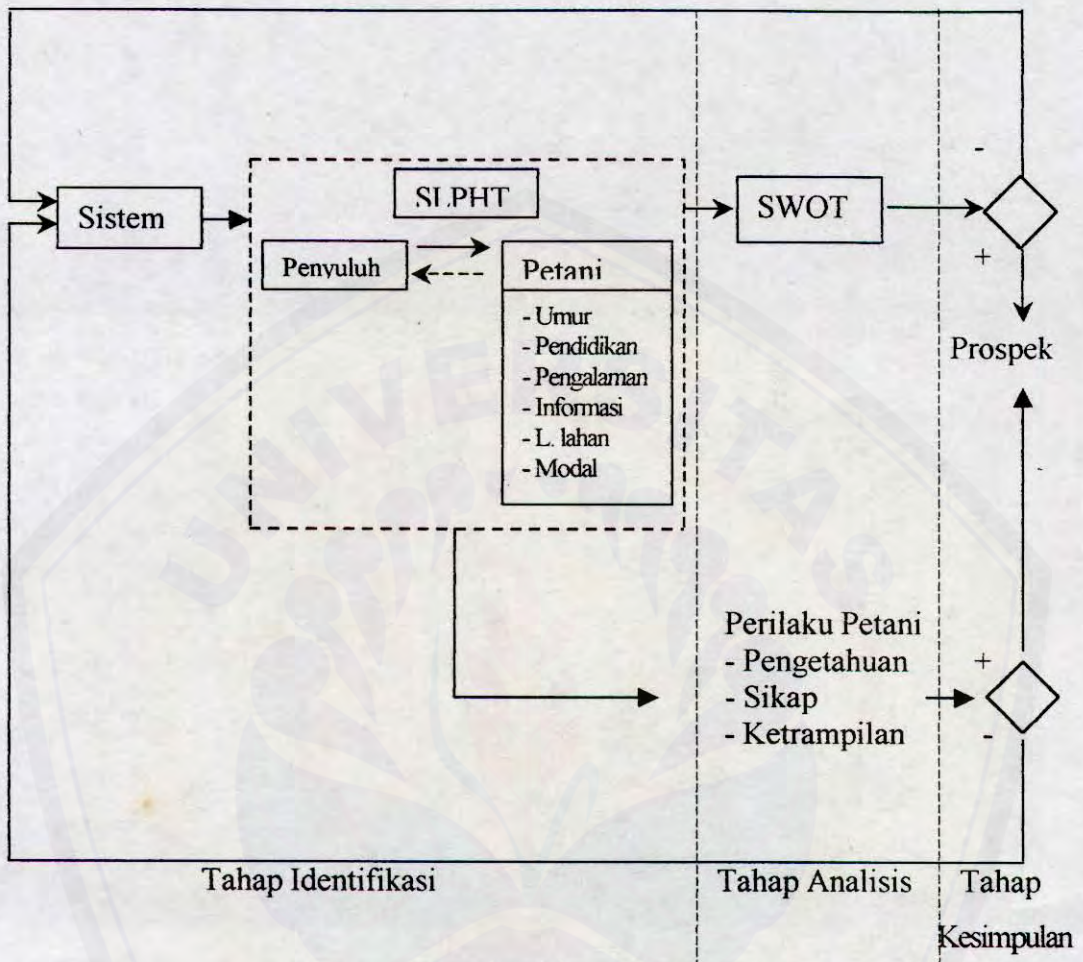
Sistem

SLPHT

Penyuluh

Petani

- Umur
- Pendidikan
- Pengalaman
- Informasi
- L. lahan
- Modal

SWOT

-

+

Prospek

Perilaku Petani
- Pengetahuan
- Sikap
- Ketrampilan

+

-

Tahap Identifikasi

Tahap Analisis

Tahap Kesimpulan